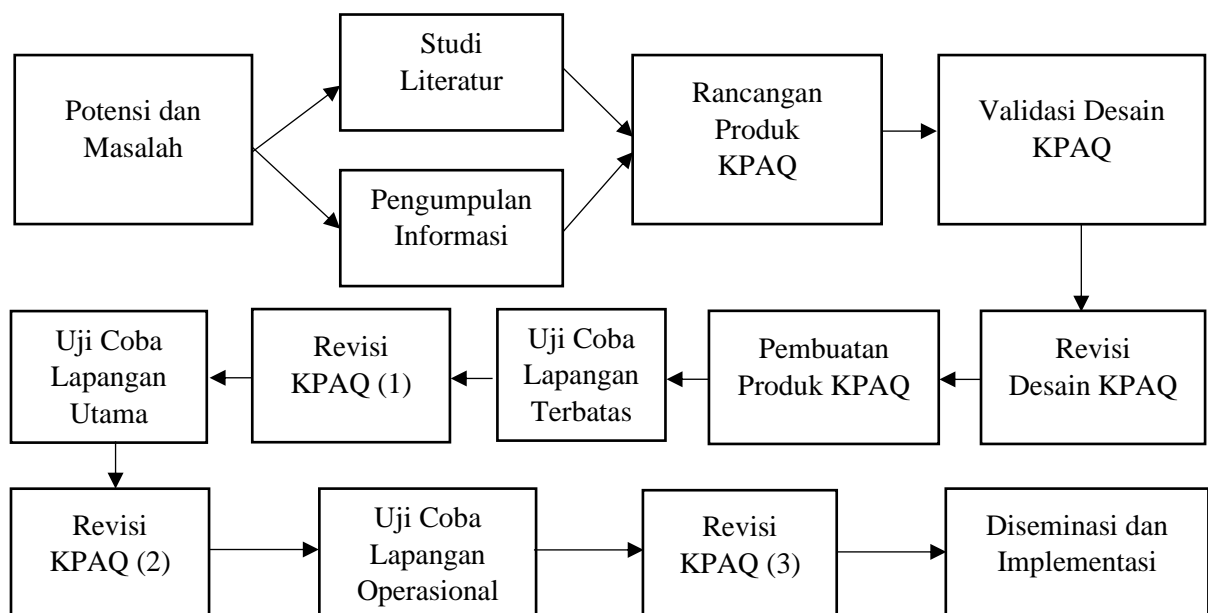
Potensi dan Masalah

Studi Literatur

Pengumpulan Informasi

Rancangan Produk KPAQ

Validasi Desain KPAQ

Revisi Desain KPAQ

Pembuatan Produk KPAQ

Uji Coba Lapangan Terbatas

Revisi KPAQ (1)

Uji Coba Lapangan Utama

Revisi KPAQ (2)

Uji Coba Lapangan Operasional

Revisi KPAQ (3)

Diseminasi dan Implementasi